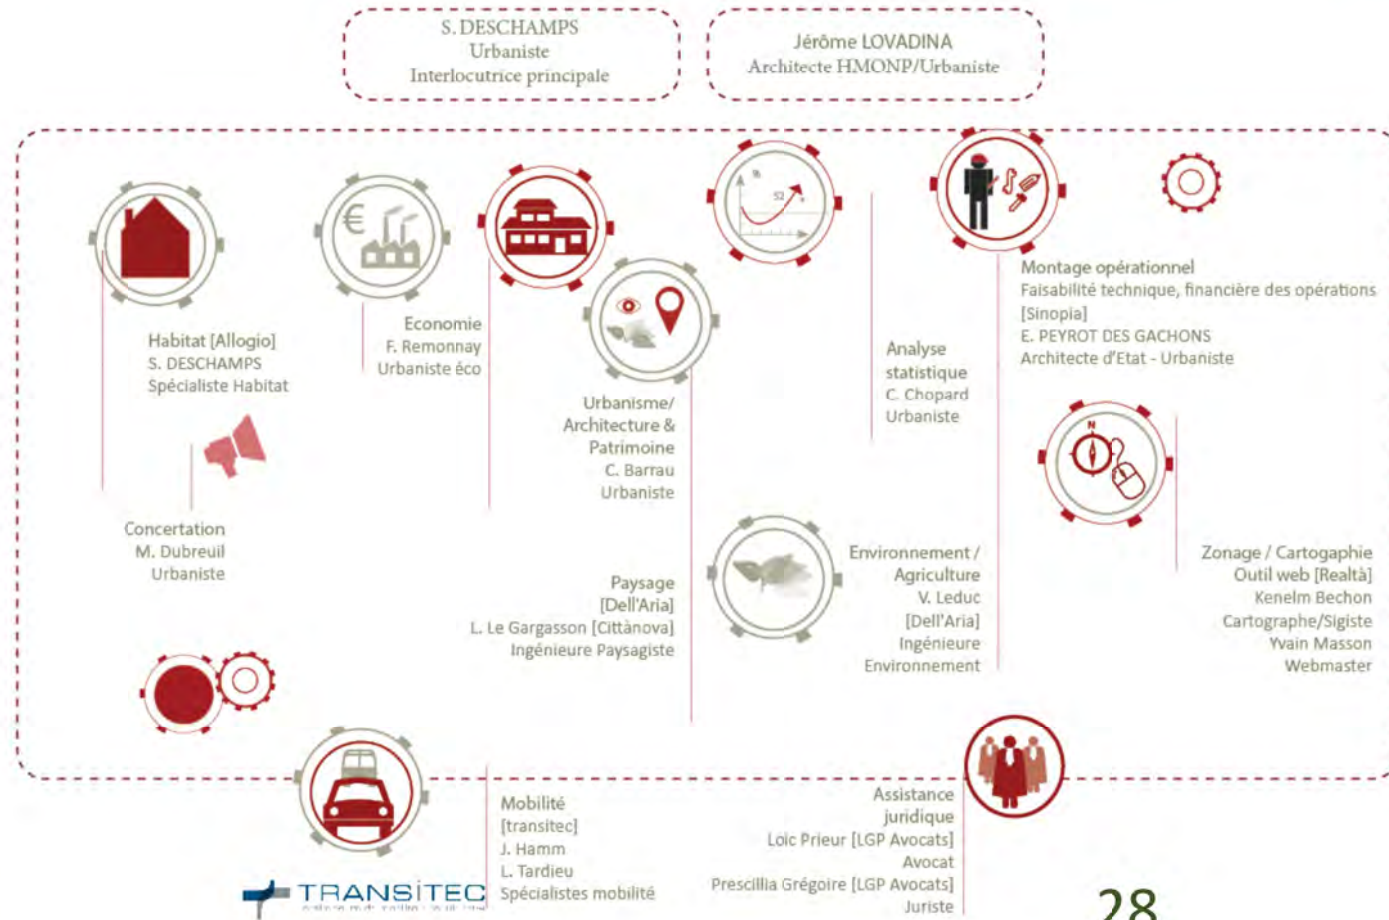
S. DESCHAMPS
Urbaniste
Interlocutrice principale

Jérôme LOVADINA
Architecte HMONP/Urbaniste

Habitat [Allogio]
S. DESCHAMPS
Spécialiste Habitat

Economie
F. Remonnay
Urbaniste éco

Urbanisme/
Architecture &
Patrimoine
C. Barrau
Urbaniste

Analyse
statistique
C. Chopard
Urbaniste

Montage opérationnel
Faisabilité technique, financière des opérations
[Sinopia]
E. PEYROT DES GACHONS
Architecte d'Etat - Urbaniste

Concertation
M. Dubreuil
Urbaniste

Paysage
[Dell'Aria]
L. Le Gargasson [Cittànova]
Ingénieure Paysagiste

Environnement /
Agriculture
V. Leduc
[Dell'Aria]
Ingénieure
Environnement

Zonage / Cartographie
Outil web [Realtà]
Kenelm Bechon
Cartographe/Sigiste
Yvain Masson
Webmaster

Mobilité
[transitec]
J. Hamm
L. Tardieu
Spécialistes mobilité

TRANSITEC

Assistance
juridique
Loïc Prieur [LGP Avocats]
Avocat
Prescillia Grégoire [LGP Avocats]
Juriste

28